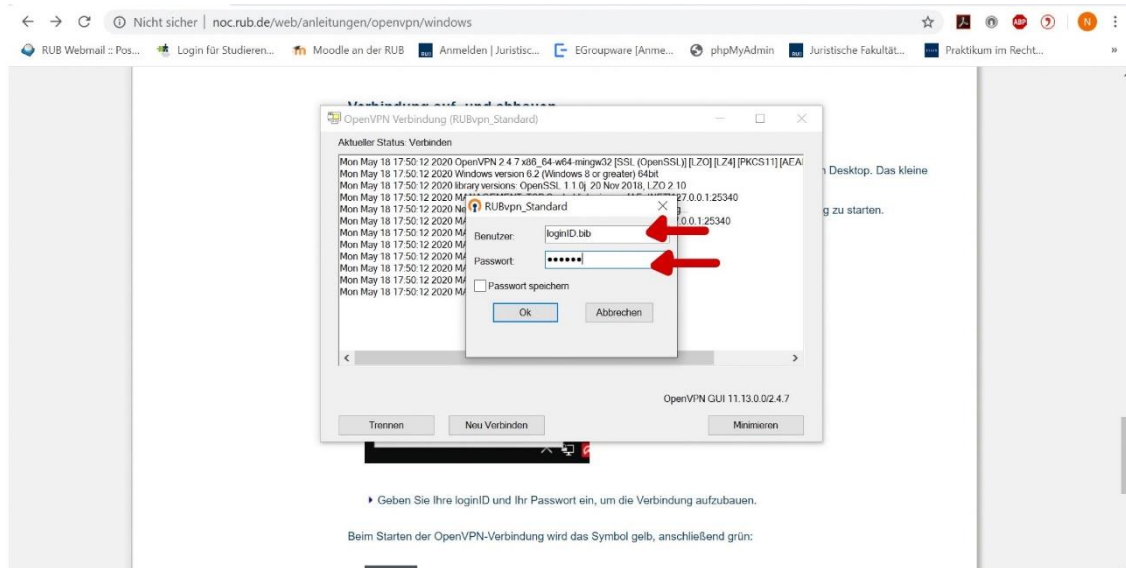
Nicht sicher | noc.rub.de/web/anleitungen/openvpn/windows

RUB Webmail :: Pos... Login für Studieren... Moodle an der RUB Anmelden | Juristisc... EGroupware [Anme... phpMyAdmin Juristische Fakultät... Praktikum im Recht...

Verbindung auf- und abbauen

OpenVPN Verbindung (RUBvpn_Standard)

Aktueller Status: Verbinden

Mon May 18 17:50:12 2020 OpenVPN 2.4.7 x86_64-w64-mingw32 [SSL (OpenSSL)] [LZO] [LZ4] [PKCS11] [AEA
Mon May 18 17:50:12 2020 Windows version 6.2 (Windows 8 or greater) 64bit
Mon May 18 17:50:12 2020 library versions: OpenSSL 1.1.0j 20 Nov 2018, LZO 2.10
Mon May 18 17:50:12 2020 M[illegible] 27.0.0.1:25340
Mon May 18 17:50:12 2020 N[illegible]
Mon May 18 17:50:12 2020 M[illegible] 0.0.1:25340
Mon May 18 17:50:12 2020 M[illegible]
Mon May 18 17:50:12 2020 M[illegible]
Mon May 18 17:50:12 2020 M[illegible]
Mon May 18 17:50:12 2020 M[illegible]
Mon May 18 17:50:12 2020 M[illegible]
Mon May 18 17:50:12 2020 M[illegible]

RUBvpn_Standard

Benutzer: loginID.bib

Passwort: ••••••

Passwort speichern

Ok Abbrechen

OpenVPN GUI 11.13.0.0/2.4.7

Trennen Neu Verbinden Minimieren

n Desktop. Das kleine

g zu starten.

Geben Sie Ihre loginID und Ihr Passwort ein, um die Verbindung aufzubauen.

Beim Starten der OpenVPN-Verbindung wird das Symbol gelb, anschließend grün: